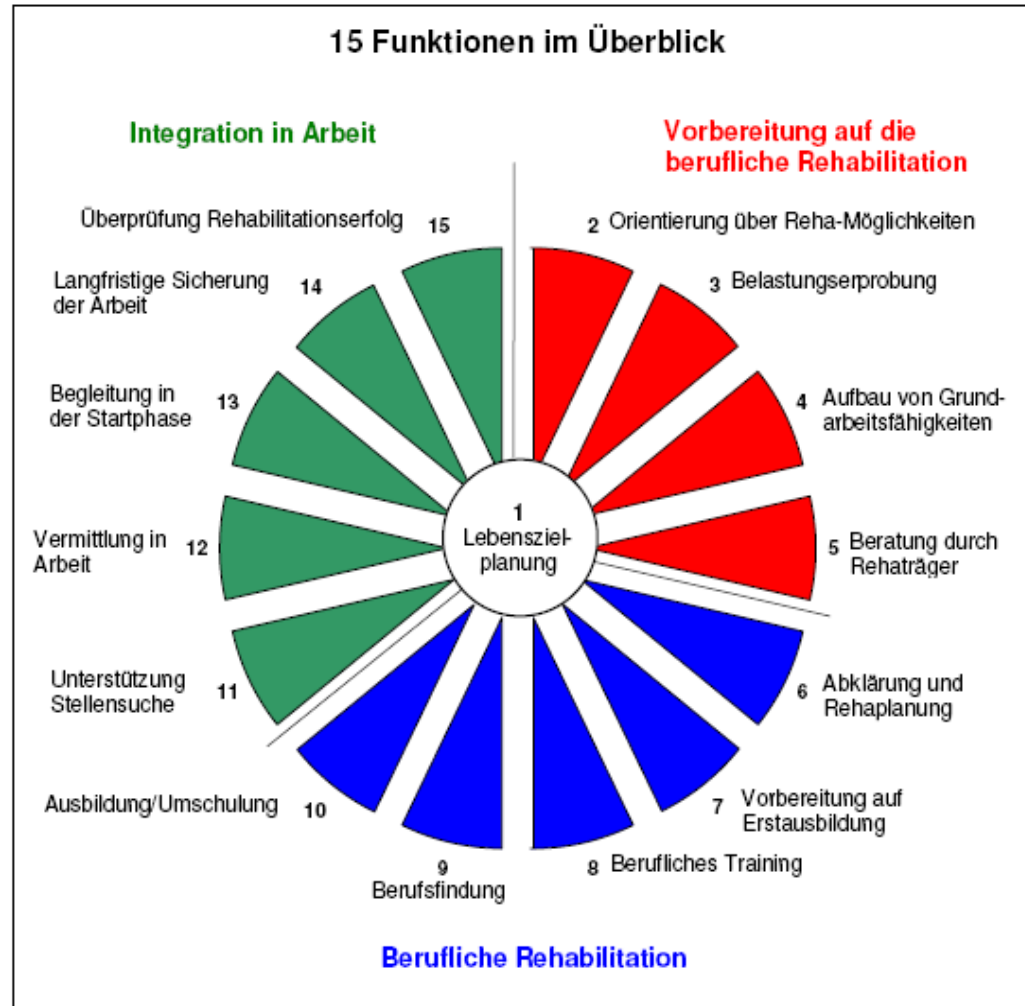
15 Funktionen im Überblick

Integration in Arbeit

Vorbereitung auf die berufliche Rehabilitation

Überprüfung Rehabilitationserfolg 15

2 Orientierung über Reha-Möglichkeiten

Langfristige Sicherung der Arbeit 14

3 Belastungserprobung

Begleitung in der Startphase 13

4 Aufbau von Grundarbeitsfähigkeiten

1 Lebenszielplanung

Vermittlung in Arbeit 12

5 Beratung durch Rehaträger

Unterstützung Stellensuche 11

6 Abklärung und Rehaplanung

Ausbildung/Umschulung 10

7 Vorbereitung auf Erstausbildung

9 Berufsfindung

8 Berufliches Training

Berufliche Rehabilitation